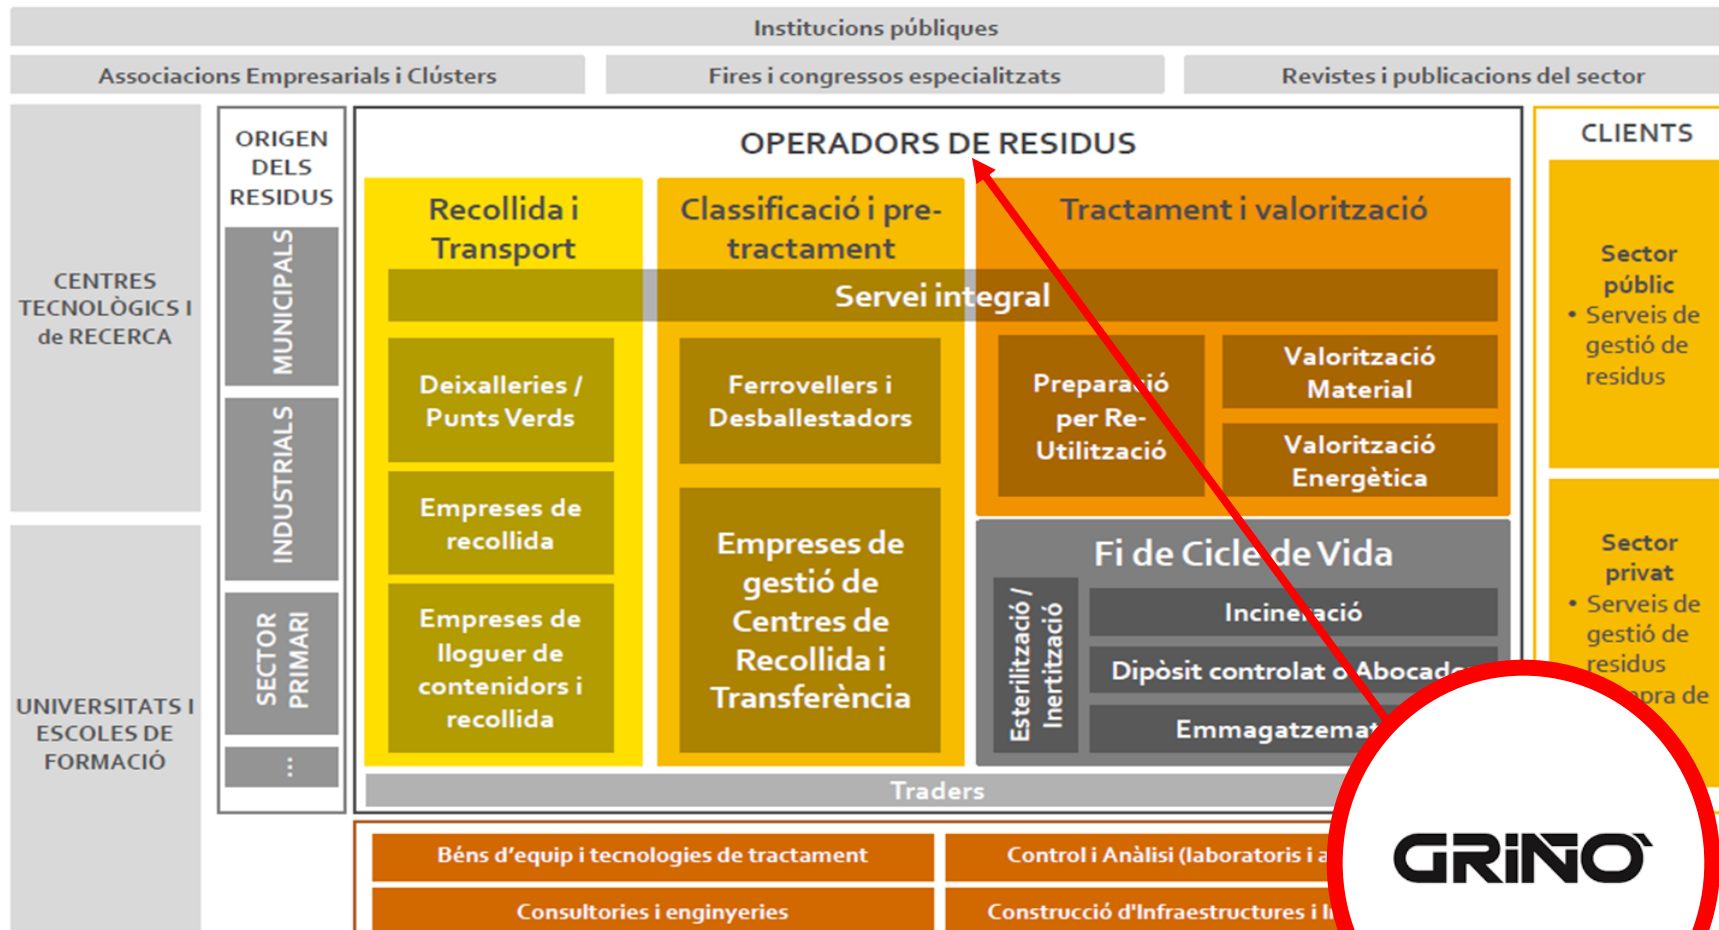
Institucions públiques

Associacions Empresarials i Clústers

Fires i congressos especialitzats

Revistes i publicacions del sector

CENTRES TECNOLÒGICS I de RECERCA

UNIVERSITATS I ESCOLES DE FORMACIÓ

ORIGEN DELS RESIDUS

MUNICIPALS

INDUSTRIALS

SECTOR PRIMARI

⋮

OPERADORS DE RESIDUS

Recollida i Transport

Classificació i pre-tractament

Tractament i valorització

Servei integral

Deixalleries / Punts Verds

Empreses de recollida

Empreses de lloguer de contenidors i recollida

Ferrovellers i Desballestadors

Empreses de gestió de Centres de Recollida i Transferència

Preparació per Re-Utilització

Valorització Material

Valorització Energètica

Fi de Cicle de Vida

Esterilització / Inertització

Incineració

Dipòsit controlat o Abocad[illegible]

Emmagatzemat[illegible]

Traders

CLIENTS

Sector públic
• Serveis de gestió de residus

Sector privat
• Serveis de gestió de residus
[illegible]pra de

Béns d'equip i tecnologies de tractament

Control i Anàlisi (laboratoris i a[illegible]

Consultories i enginyeries

Construcció d'Infraestructures i I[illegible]

GRIÑO